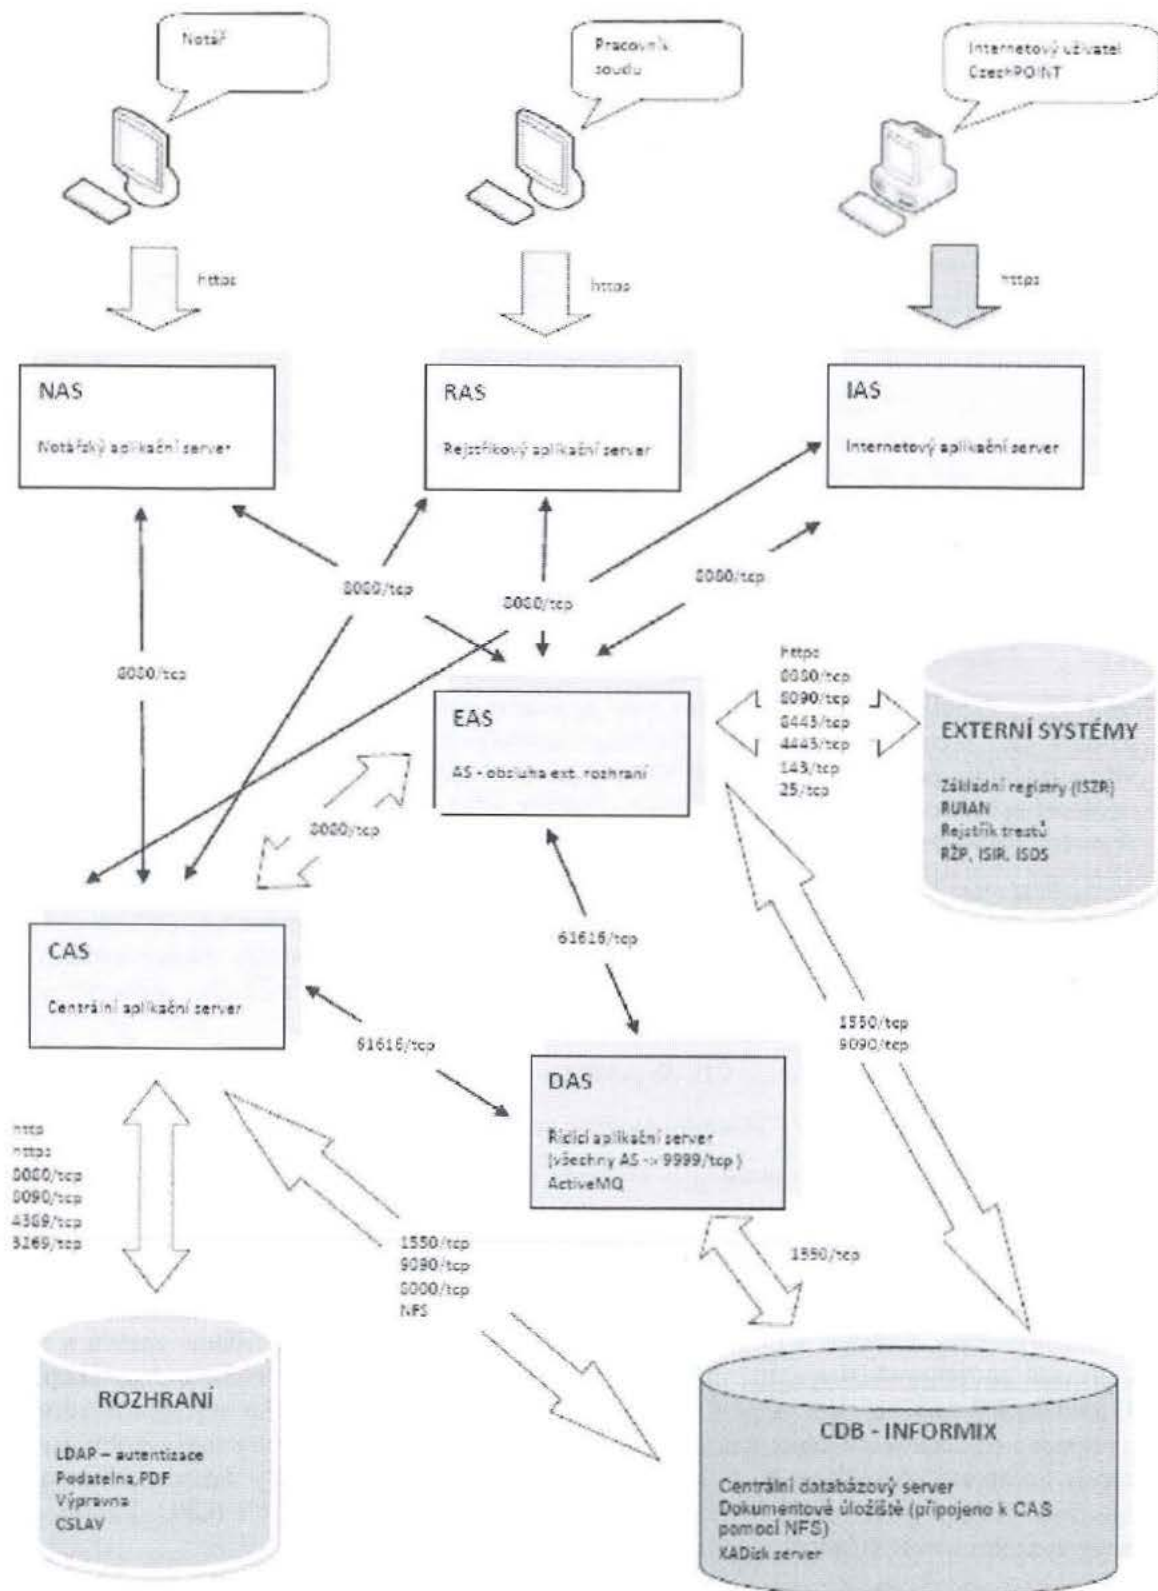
Notář

Pracovník soudu

Internetový uživatel CzechPOINT

https

https

https

NAS

Notářský aplikační server

RAS

Rejstříkový aplikační server

IAS

Internetový aplikační server

8080/tcp

8080/tcp

8080/tcp

8080/tcp

EAS

AS - obsluha ext. rozhraní

https
8080/tcp
8090/tcp
8443/tcp
4443/tcp
143/tcp
25/tcp

EXTERNÍ SYSTÉMY

Základní registry (ISZR)
RUIAN
Rejstřík trestů
RŽP, ISIR, ISDS

8080/tcp

CAS

Centrální aplikační server

61616/tcp

61616/tcp

1550/tcp
9090/tcp

DAS

Řídicí aplikační server
(všechny AS -> 9999/tcp)
ActiveMQ

http
https
8080/tcp
8090/tcp
4369/tcp
3269/tcp

1550/tcp
9090/tcp
8080/tcp
NFS

1550/tcp

ROZHRANÍ

LDAP – autentizace
Podatelna,PDF
Výpravna
CSLAV

CDB - INFORMIX

Centrální databázový server
Dokumentové úložiště (připojeno k CAS pomocí NFS)
KADisk server